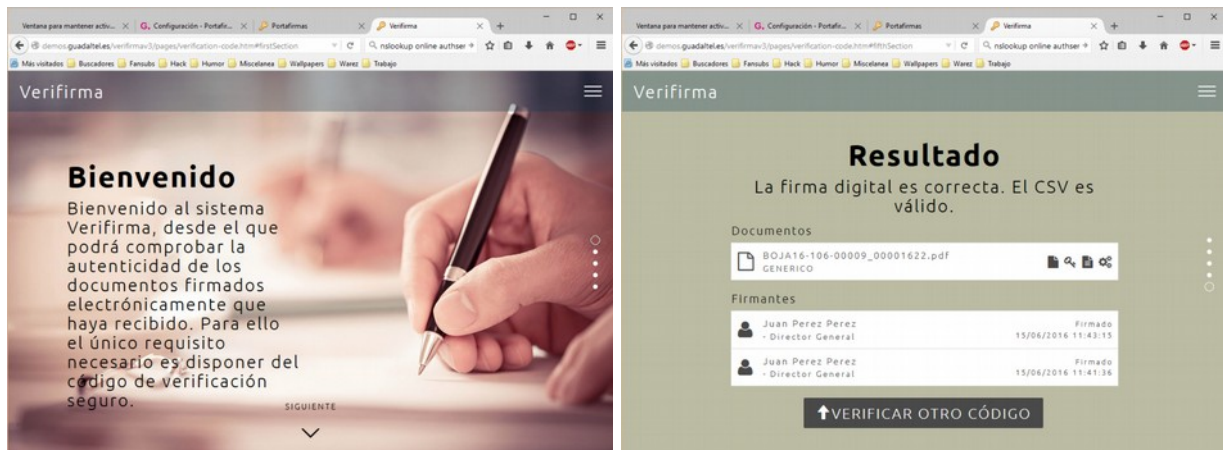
Ventana para mantener activ... × Configuración - Portafir... × Portafirmas × Verifirma × +

demos.guadaltel.es/verifirmav3/pages/verification-code.htm#firstSection

nslookup online authser

Más visitados Buscadores Fansubs Hack Humor Miscelanea Wallpapers Warez Trabajo

Verifirma

Bienvenido

Bienvenido al sistema Verifirma, desde el que podrá comprobar la autenticidad de los documentos firmados electrónicamente que haya recibido. Para ello el único requisito necesario es disponer del código de verificación seguro.

SIGUIENTE

Ventana para mantener activ... × Configuración - Portafir... × Portafirmas × Verifirma × +

demos.guadaltel.es/verifirmav3/pages/verification-code.htm#fifthSection

nslookup online authser

Más visitados Buscadores Fansubs Hack Humor Miscelanea Wallpapers Warez Trabajo

Verifirma

Resultado

La firma digital es correcta. El CSV es válido.

Documentos

BOJA16-106-00009_00001622.pdf
GENERICO

Firmantes

Juan Perez Perez
- Director General
Firmado
15/06/2016 11:43:15

Juan Perez Perez
- Director General
Firmado
15/06/2016 11:41:36

VERIFICAR OTRO CÓDIGO